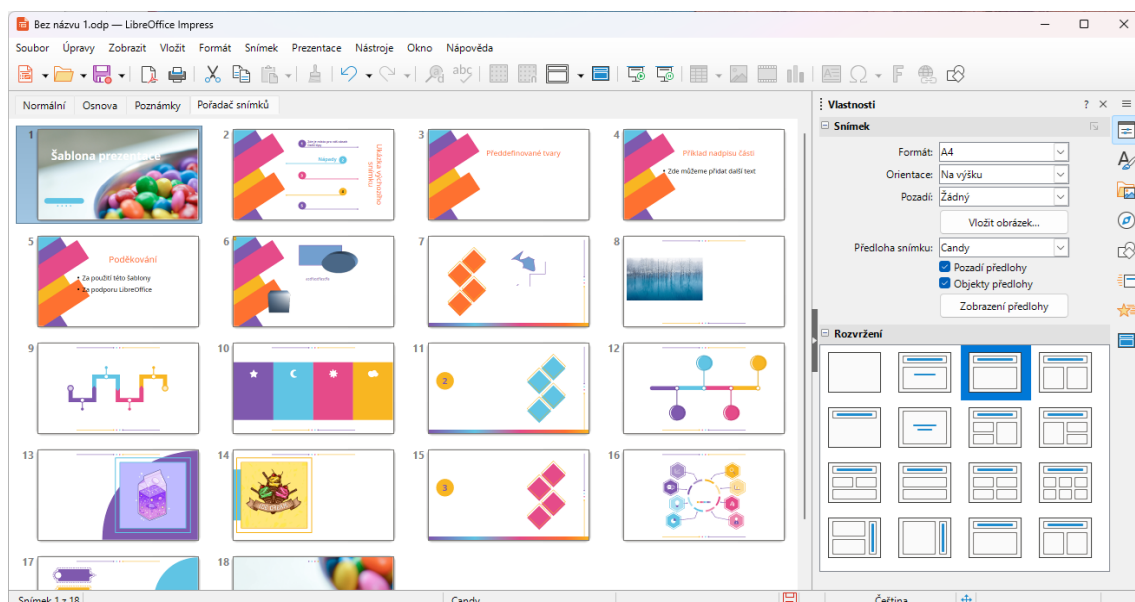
Bez názvu 1.odp — LibreOffice Impress

Soubor Úpravy Zobrazit Vložit Formát Snímek Prezentace Nástroje Okno Nápověda

Normální Osnova Poznámky Pořadač snímků

1 Šablona prezentace
2 Nápady
3 Předdefinované tvary
4 Příklad nadpisu části
Zde můžete přidat další text
5 Poděkování
Za použití této šablony
Za podporu LibreOffice
6
7
8
9
10
11
2
12
13
14
15
3
16
17
18

Vlastnosti

Snímek
Formát: A4
Orientace: Na výšku
Pozadí: Žádný
Vložit obrázek...
Předloha snímku: Candy
Pozadí předlohy
Objekty předlohy
Zobrazení předlohy

Rozvržení

Snímek 1 z 18 Candy Čeština